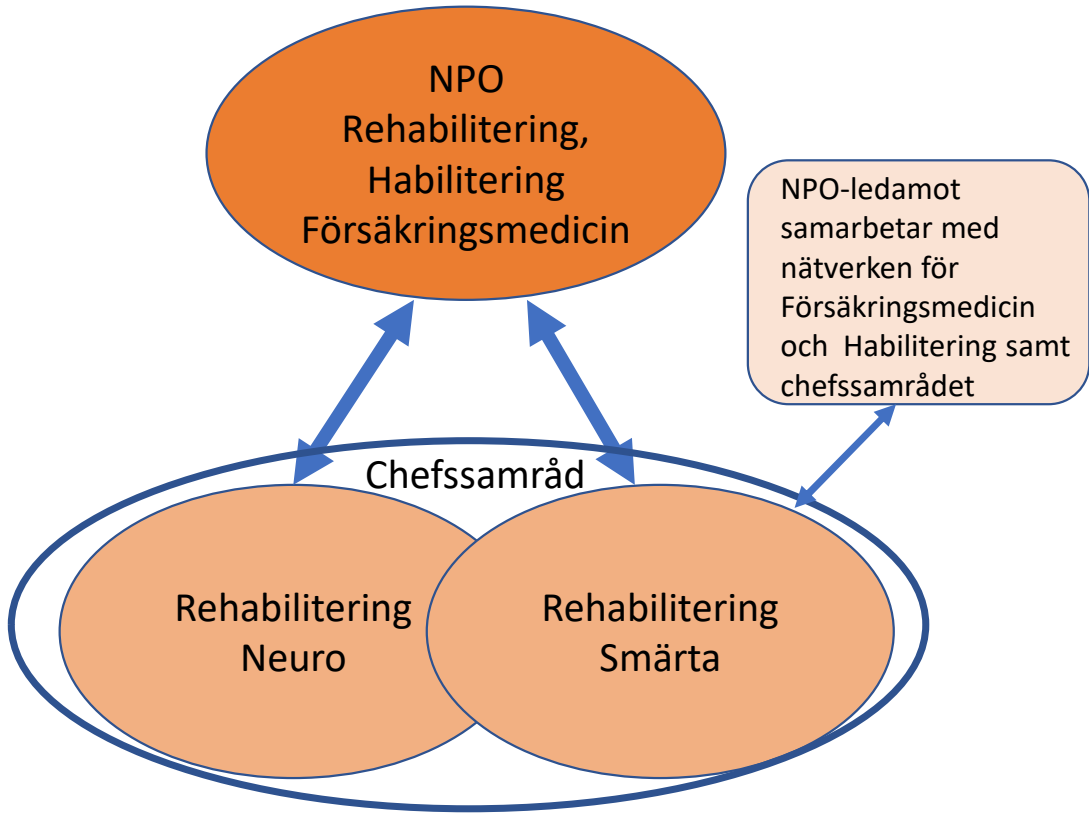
NPO
Rehabilitering,
Habilitering
Försäkringsmedicin

NPO-ledamot samarbetar med nätverken för Försäkringsmedicin och Habilitering samt chefssamrådet

Chefssamråd

Rehabilitering
Neuro

Rehabilitering
Smärta